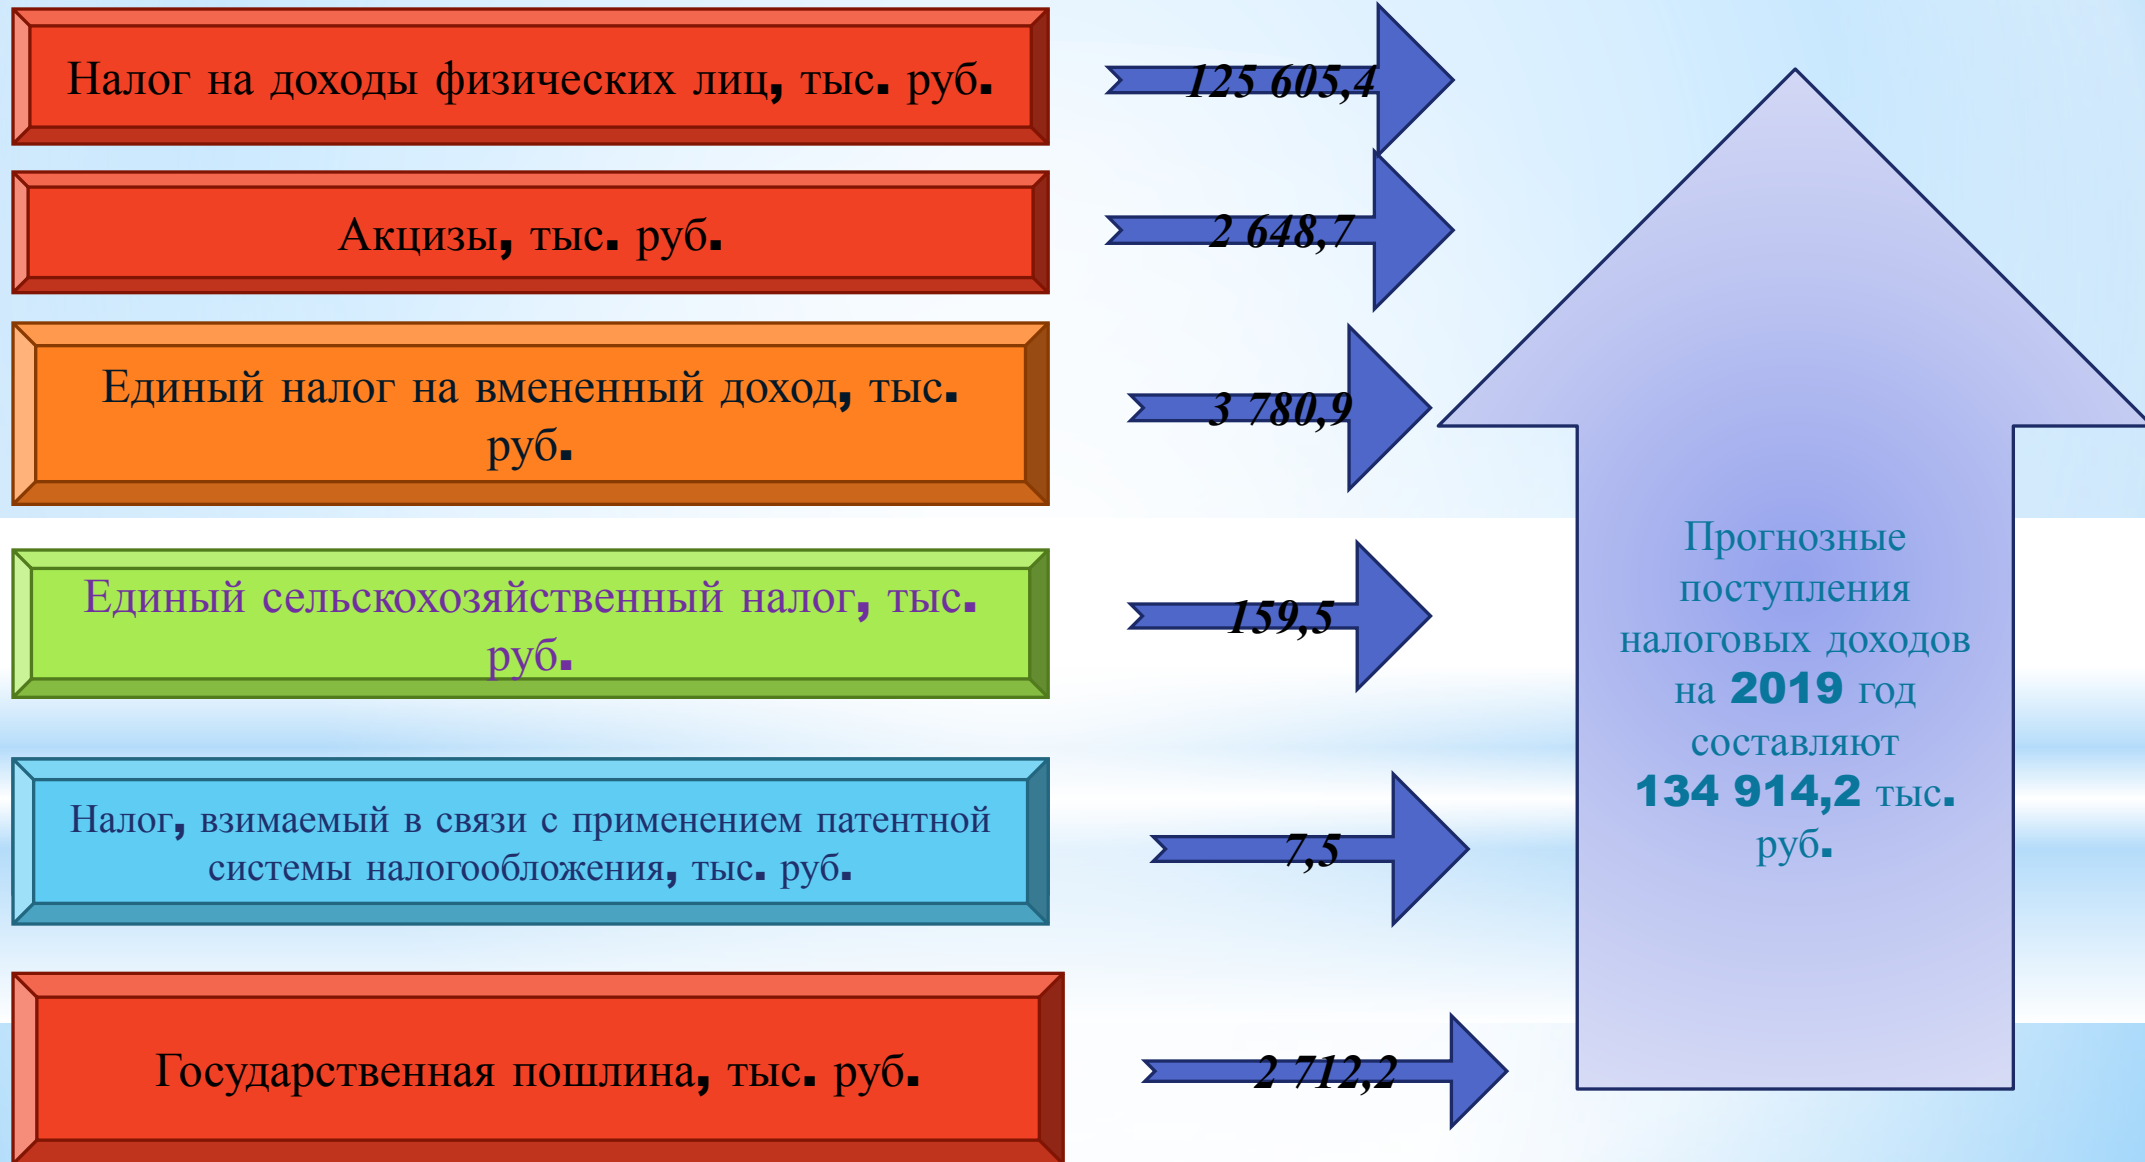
Налог на доходы физических лиц, тыс. руб.

125 605,4

Акцизы, тыс. руб.

2 648,7

Единый налог на вмененный доход, тыс. руб.

3 780,9

Единый сельскохозяйственный налог, тыс. руб.

159,5

Налог, взимаемый в связи с применением патентной системы налогообложения, тыс. руб.

7,5

Государственная пошлина, тыс. руб.

2 712,2

Прогнозные поступления налоговых доходов на 2019 год составляют 134 914,2 тыс. руб.